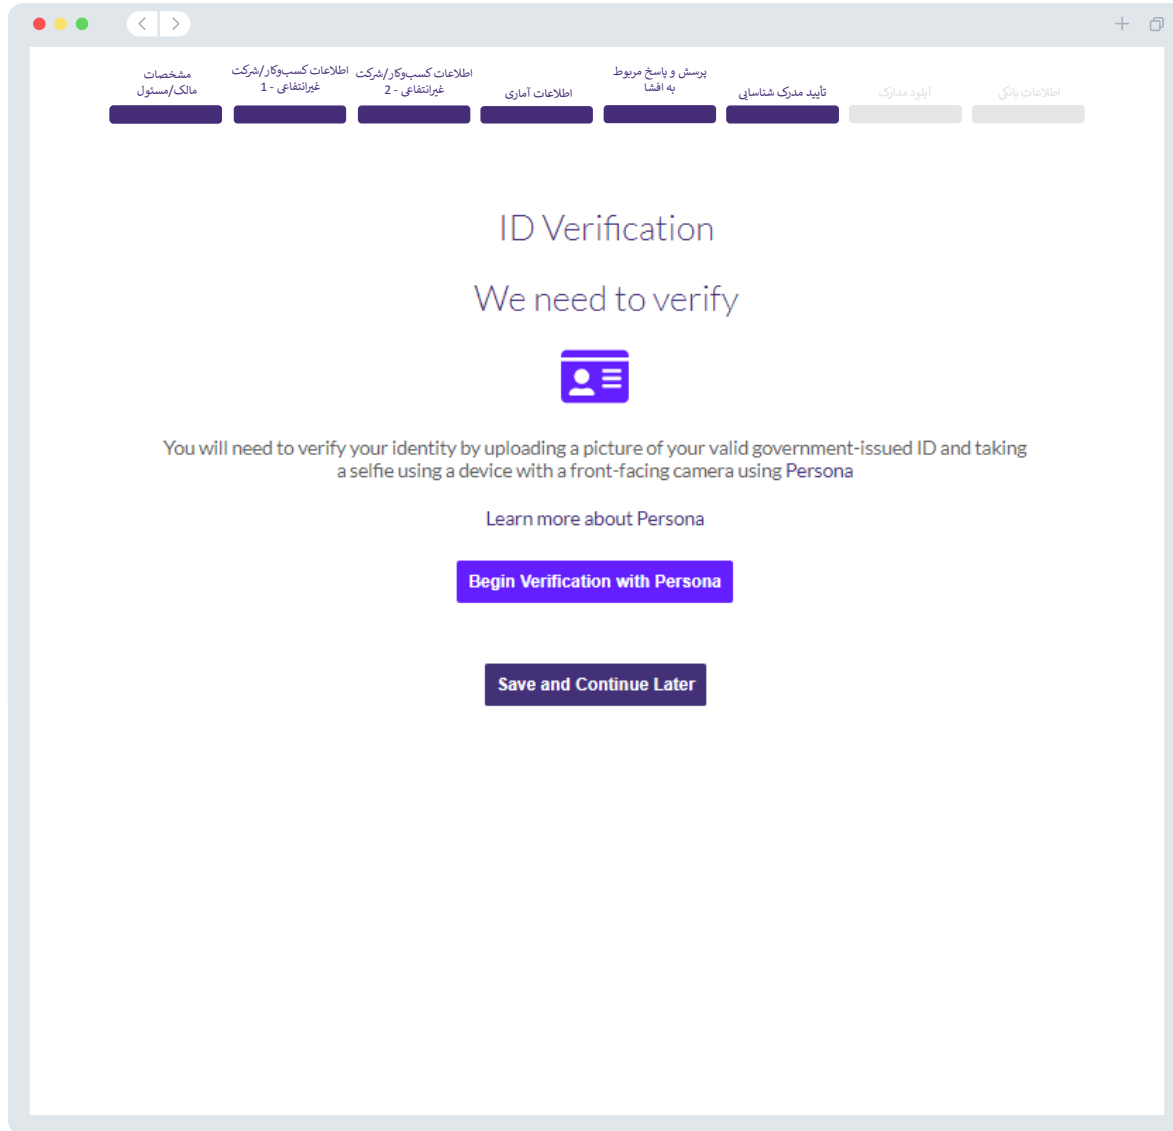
مشخصات مالک/مسئول

اطلاعات کسب‌وکار/شرکت غیرانتفاعی - 1

اطلاعات کسب‌وکار/شرکت غیرانتفاعی - 2

اطلاعات آماری

پرسش و پاسخ مربوط به افشا

تأیید مدرک شناسایی

آپلود مدارک

اطلاعات بانکی

ID Verification

We need to verify

You will need to verify your identity by uploading a picture of your valid government-issued ID and taking a selfie using a device with a front-facing camera using Persona

Learn more about Persona

Begin Verification with Persona

Save and Continue Later